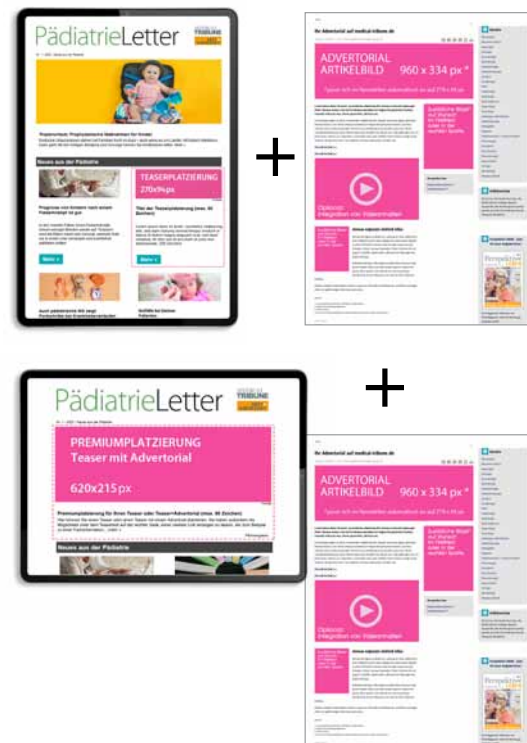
PädiatrieLetter

TRIBUNE

Neues aus der Pädiatrie

TEASERPLATZIERUNG
270x94px

Mehr »

Mehr »

Ihr Advertorial auf medical-tribune.de

ADVERTORIAL
ARTIKELBILD 960 x 334 px*

Zusätzliche Bilder auf Wunsch im Fließtext oder in der rechten Spalte

Optional:
Integration von Videoinhalten

PädiatrieLetter

TRIBUNE

PREMIUMPLATZIERUNG
Teaser mit Advertorial

620x215px

Neues aus der Pädiatrie

+

+

Ihr Advertorial auf medical-tribune.de

ADVERTORIAL
ARTIKELBILD 960 x 334 px*

Zusätzliche Bilder auf Wunsch im Fließtext oder in der rechten Spalte

Optional:
Integration von Videoinhalten